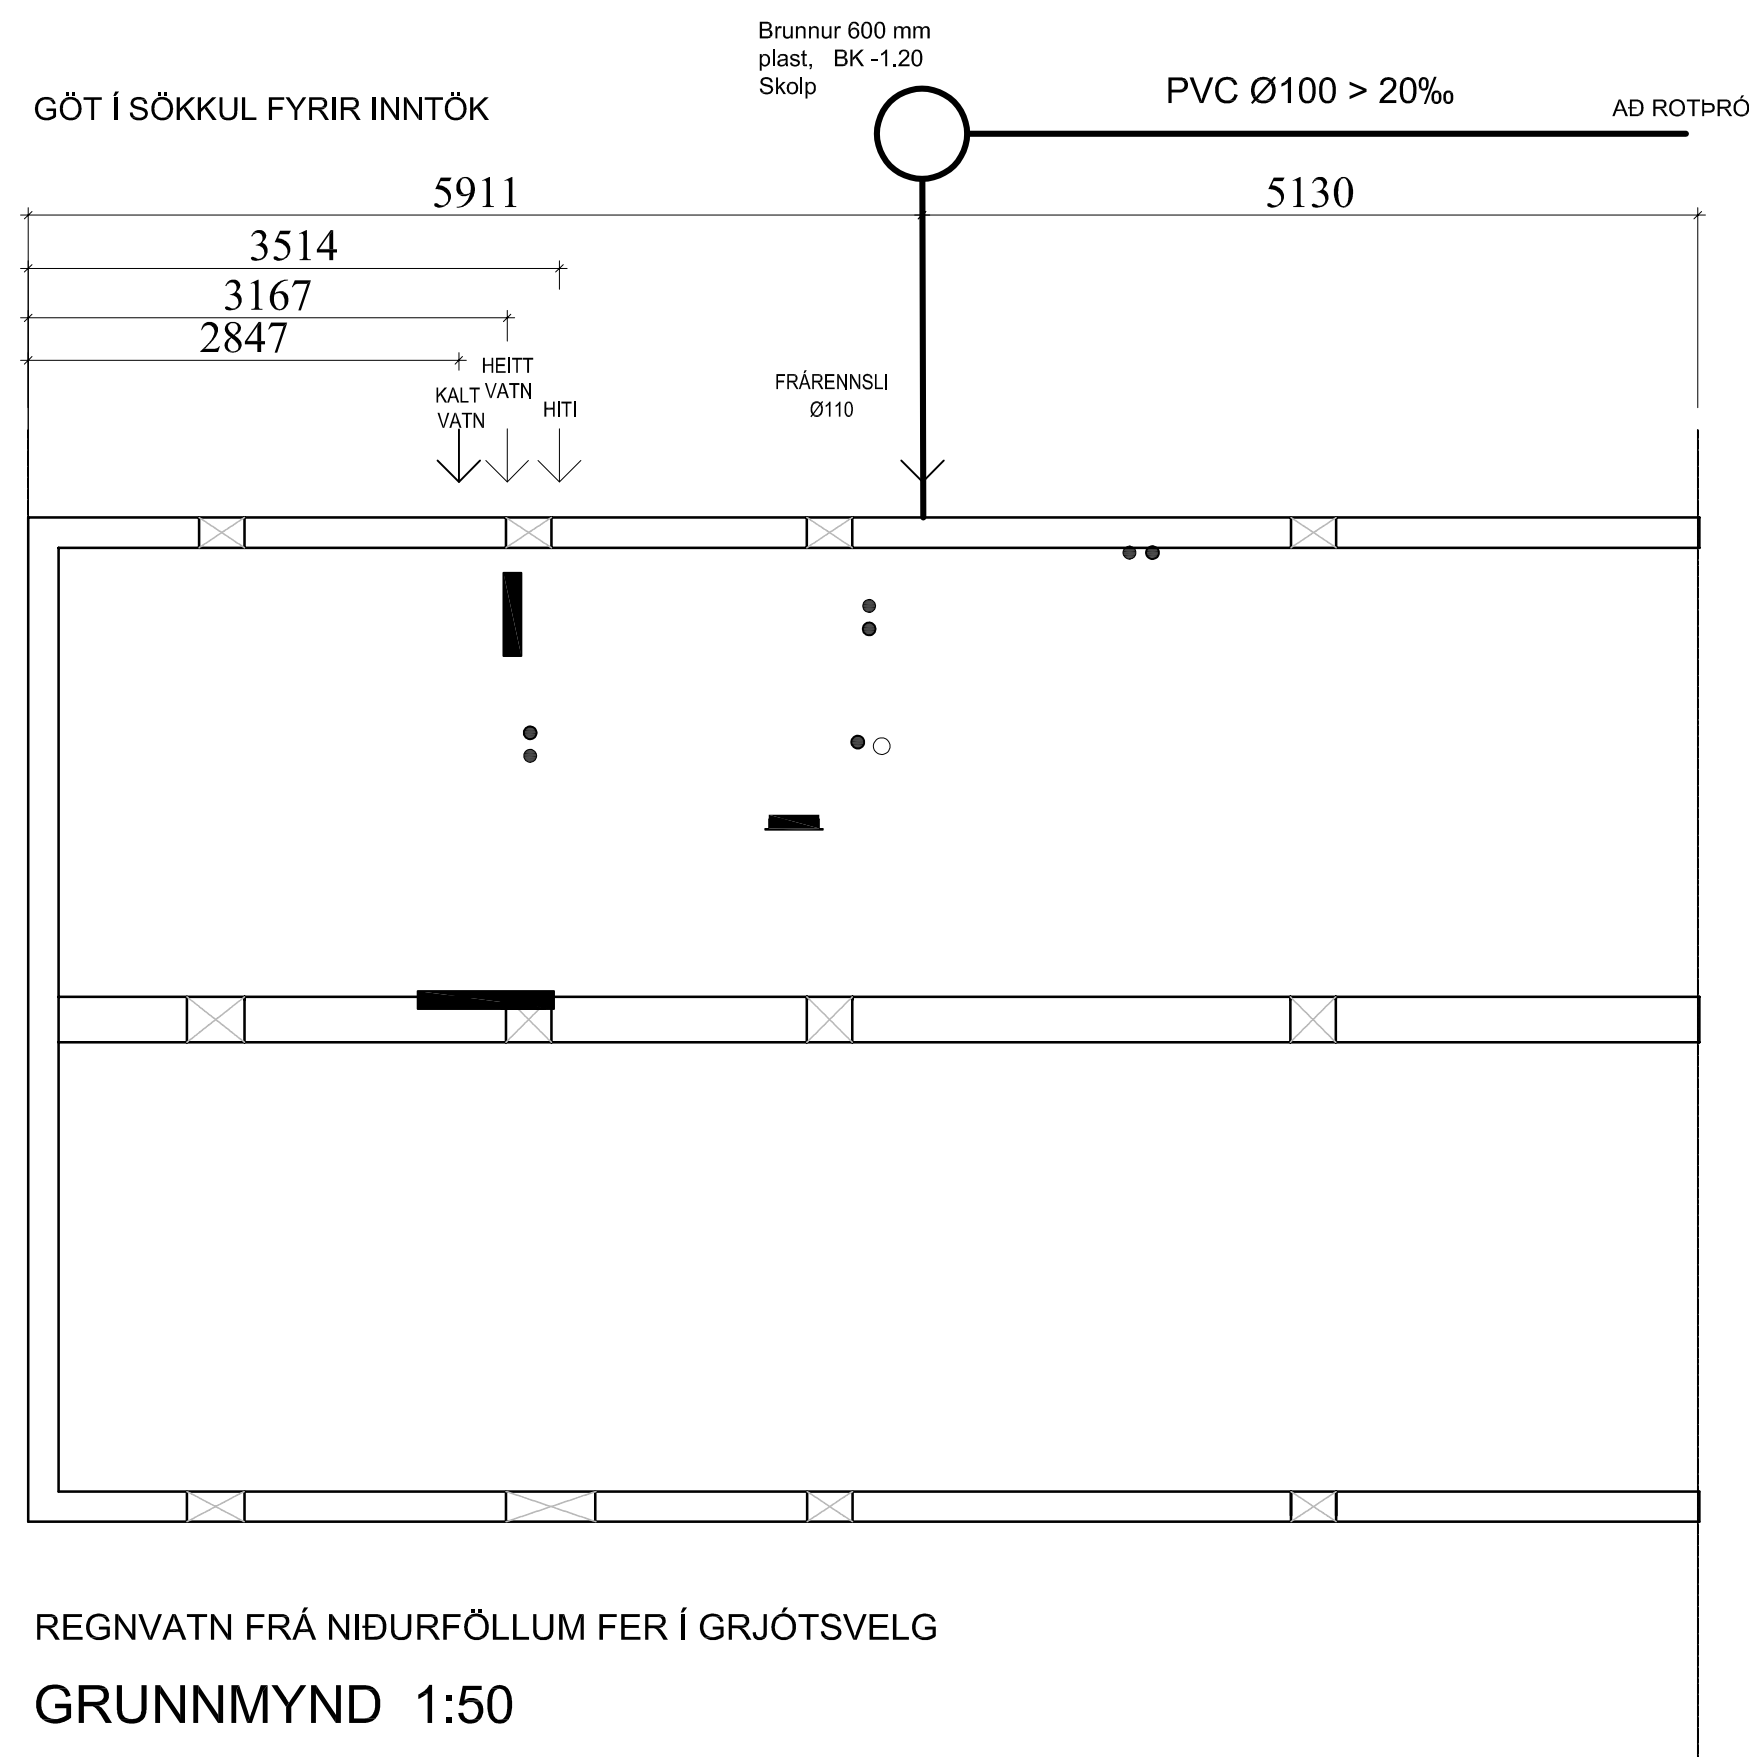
Brunnur 600 mm
plast, BK -1.20
Skolp

GÖT Í SÖKKUL FYRIR INNTÖK

PVC Ø100 > 20‰

AÐ ROTÞRÓ

5911

5130

3514

3167

2847

HEITT VATN

KALT VATN

HITI

FRÁRENNSLI Ø110

REGNVATN FRÁ NIÐURFÖLLUM FER Í GRJÓTSVELG

GRUNNMYND 1:50